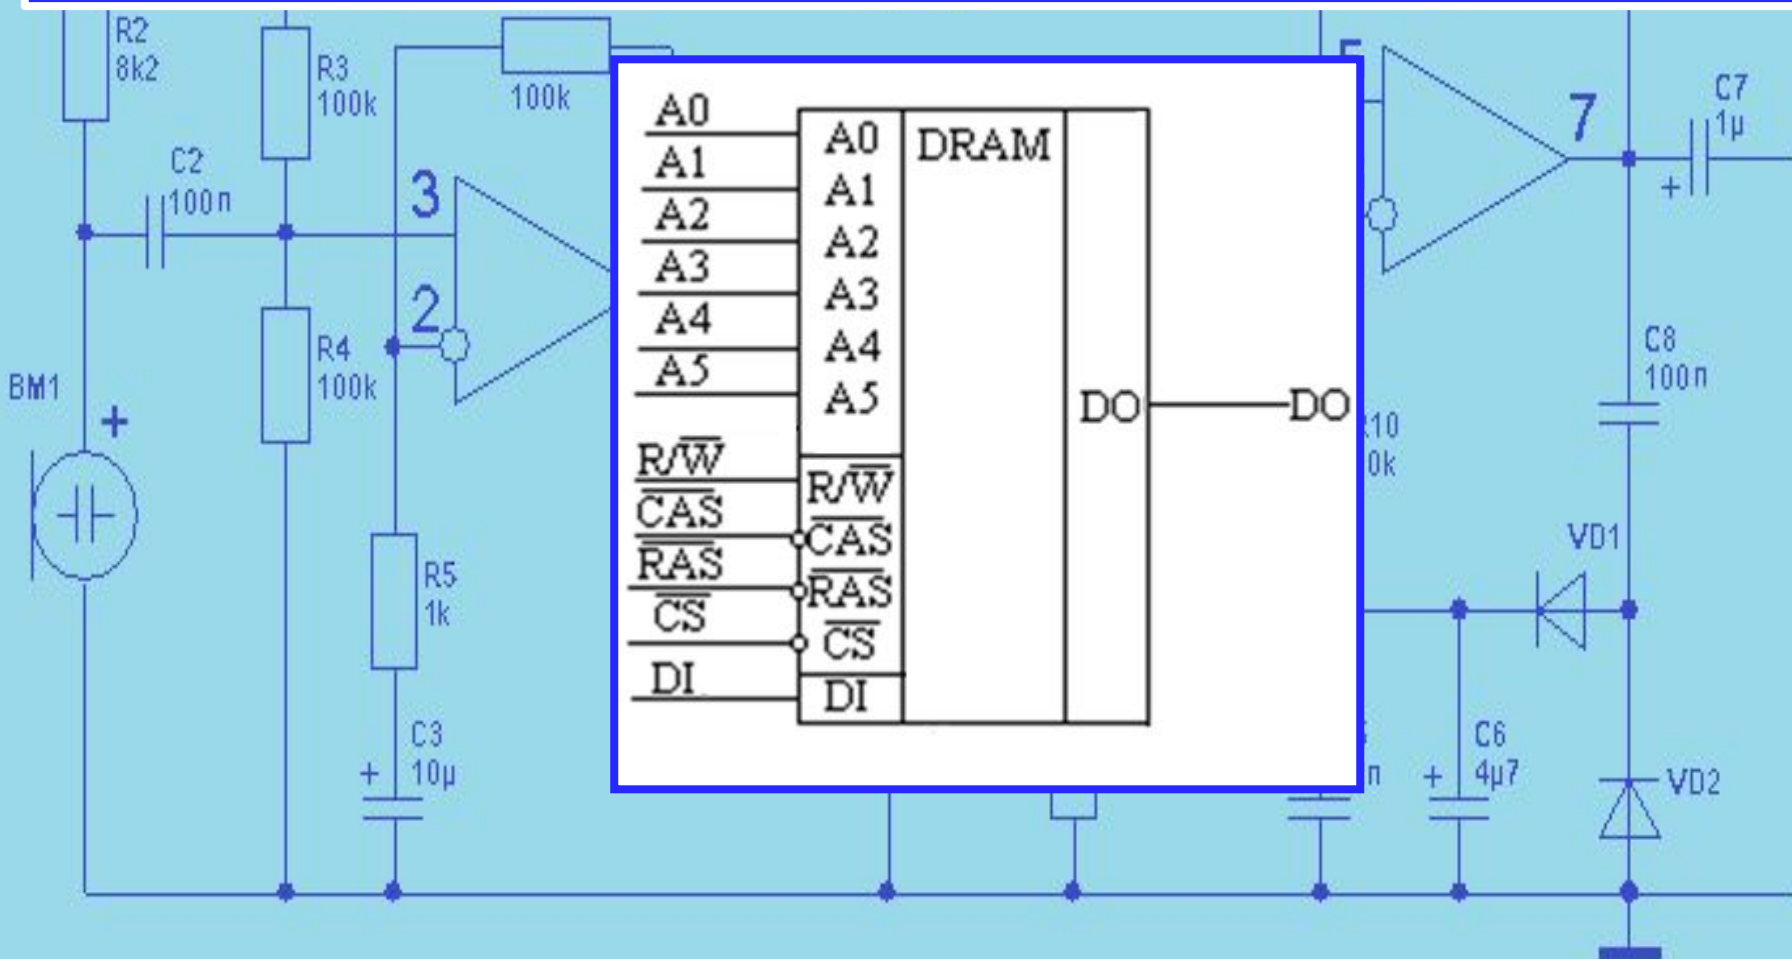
R2
8k2
R3
100k
100k
C2
100n
3
2
R4
100k
BM1
+
R5
1k
C3
+
10μ
A0
A1
A2
A3
A4
A5
$R/\overline{W}$
$\overline{CAS}$
$\overline{RAS}$
$\overline{CS}$
DI
A0
A1
A2
A3
A4
A5
$R/\overline{W}$
$\overline{CAS}$
$\overline{RAS}$
$\overline{CS}$
DI
DRAM
DO
DO
5
7
C7
1μ
+
C8
100n
R10
0k
VD1
C6
+
4μ7
n
VD2